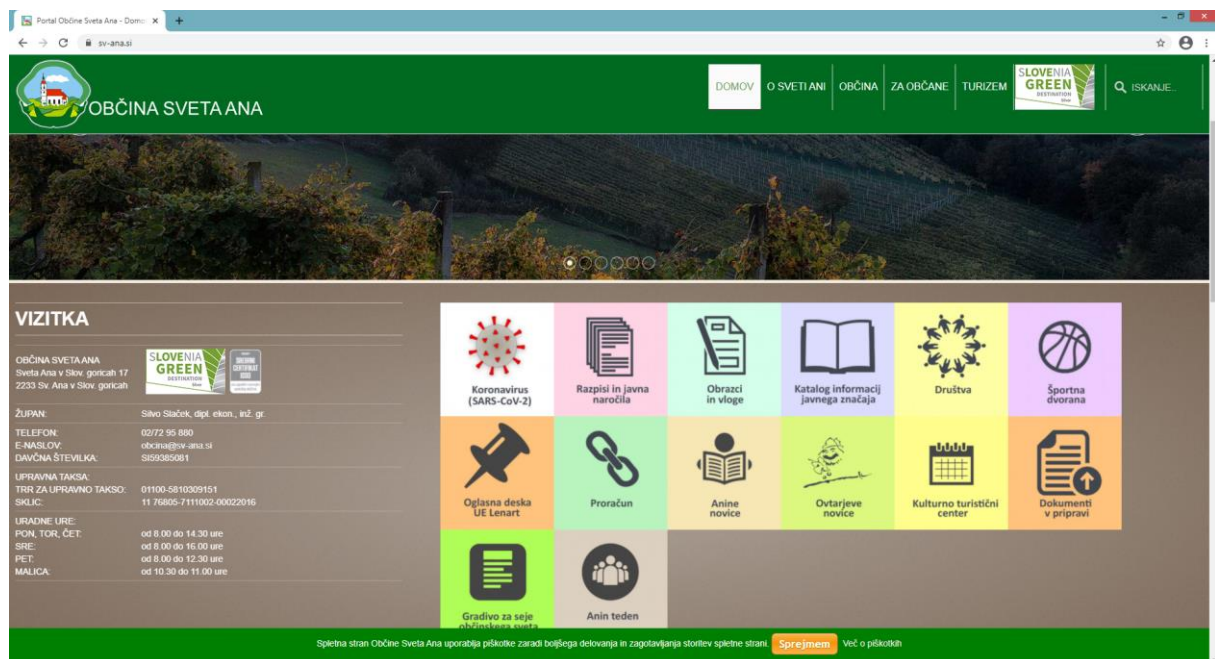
Portal Občine Sveta Ana - Domov ×  +

sv-ana.si

OBČINA SVETA ANA

DOMOV | O SVETI ANI | OBČINA | ZA OBČANE | TURIZEM | SLOVENIA GREEN DESTINATION | ISKANJE...

VIZITKA

OBČINA SVETA ANA
Sveta Ana v Slov. goricah 17
2233 Sv. Ana v Slov. goricah

SLOVENIA GREEN DESTINATION

| | |
|---|---|
| ŽUPAN: | Silvo Slaček, dipl. ekon., inž. gr. |
| TELEFON: | 02/72 95 880 |
| E-NASLOV: | obcina@sv-ana.si |
| DAVČNA ŠTEVILKA: | SI59385081 |
| UPRAVNA TAKSA: | |
| TRR ZA UPRAVNO TAKSO: | 01100-5810309151 |
| SKLIC: | 11 76805-7111002-00022016 |
| URADNE URE: | |
| PON, TOR, ČET: | od 8.00 do 14.30 ure |
| SRE: | od 8.00 do 16.00 ure |
| PET: | od 8.00 do 12.30 ure |
| MALICA: | od 10.30 do 11.00 ure |

Koronavirus (SARS-CoV-2)
Razpisi in javna naročila
Obrazci in vloge
Katalog informacij javnega značaja
Društva
Športna dvorana
Oglasna deska UE Lenart
Proračun
Anine novice
Ovtarjeve novice
Kulturno turistični center
Dokumenti v pripravi
Gradivo za seje občinskega sveta
Anin teden

Spletna stran Občine Sveta Ana uporablja piškotke zaradi boljšega delovanja in zagotavljanja storitev spletne strani. Sprejmem Več o piškotkih